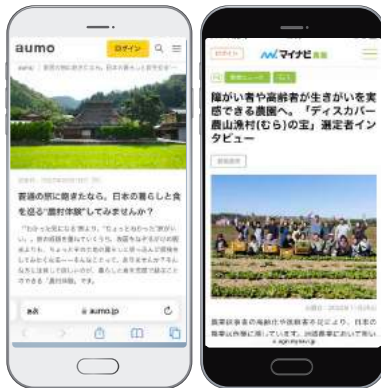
aumo

ログイン

普通の旅に飽きたなら。日本の暮らしと食を巡る"農村体験"してみませんか？

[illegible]

あA

aumo.jp

ログイン

マイナビ

障がい者や高齢者が生きがいを実感できる農園へ。「ディスカバー農山漁村(むら)の宝」選定者インタビュー

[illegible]